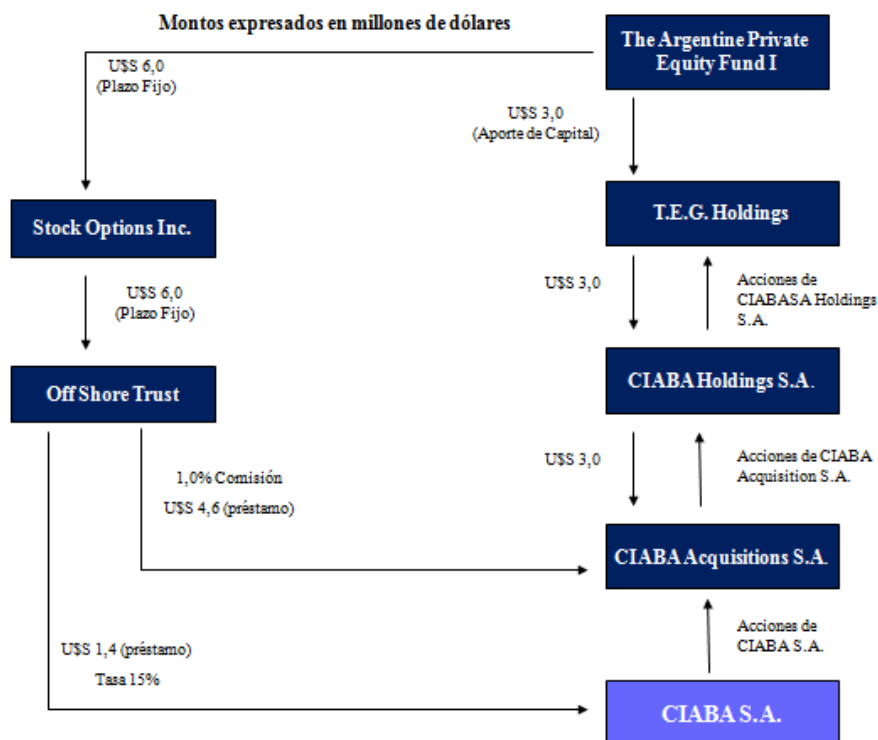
Montos expresados en millones de dólares

The Argentine Private Equity Fund I

U$S 6,0
(Plazo Fijo)

U$S 3,0
(Aporte de Capital)

Stock Options Inc.

T.E.G. Holdings

U$S 6,0
(Plazo Fijo)

U$S 3,0

Acciones de CIABASA Holdings S.A.

Off Shore Trust

CIABA Holdings S.A.

1,0% Comisión

U$S 4,6 (préstamo)

U$S 3,0

Acciones de CIABA Acquisition S.A.

CIABA Acquisitions S.A.

Acciones de CIABA S.A.

U$S 1,4 (préstamo)

Tasa 15%

CIABA S.A.